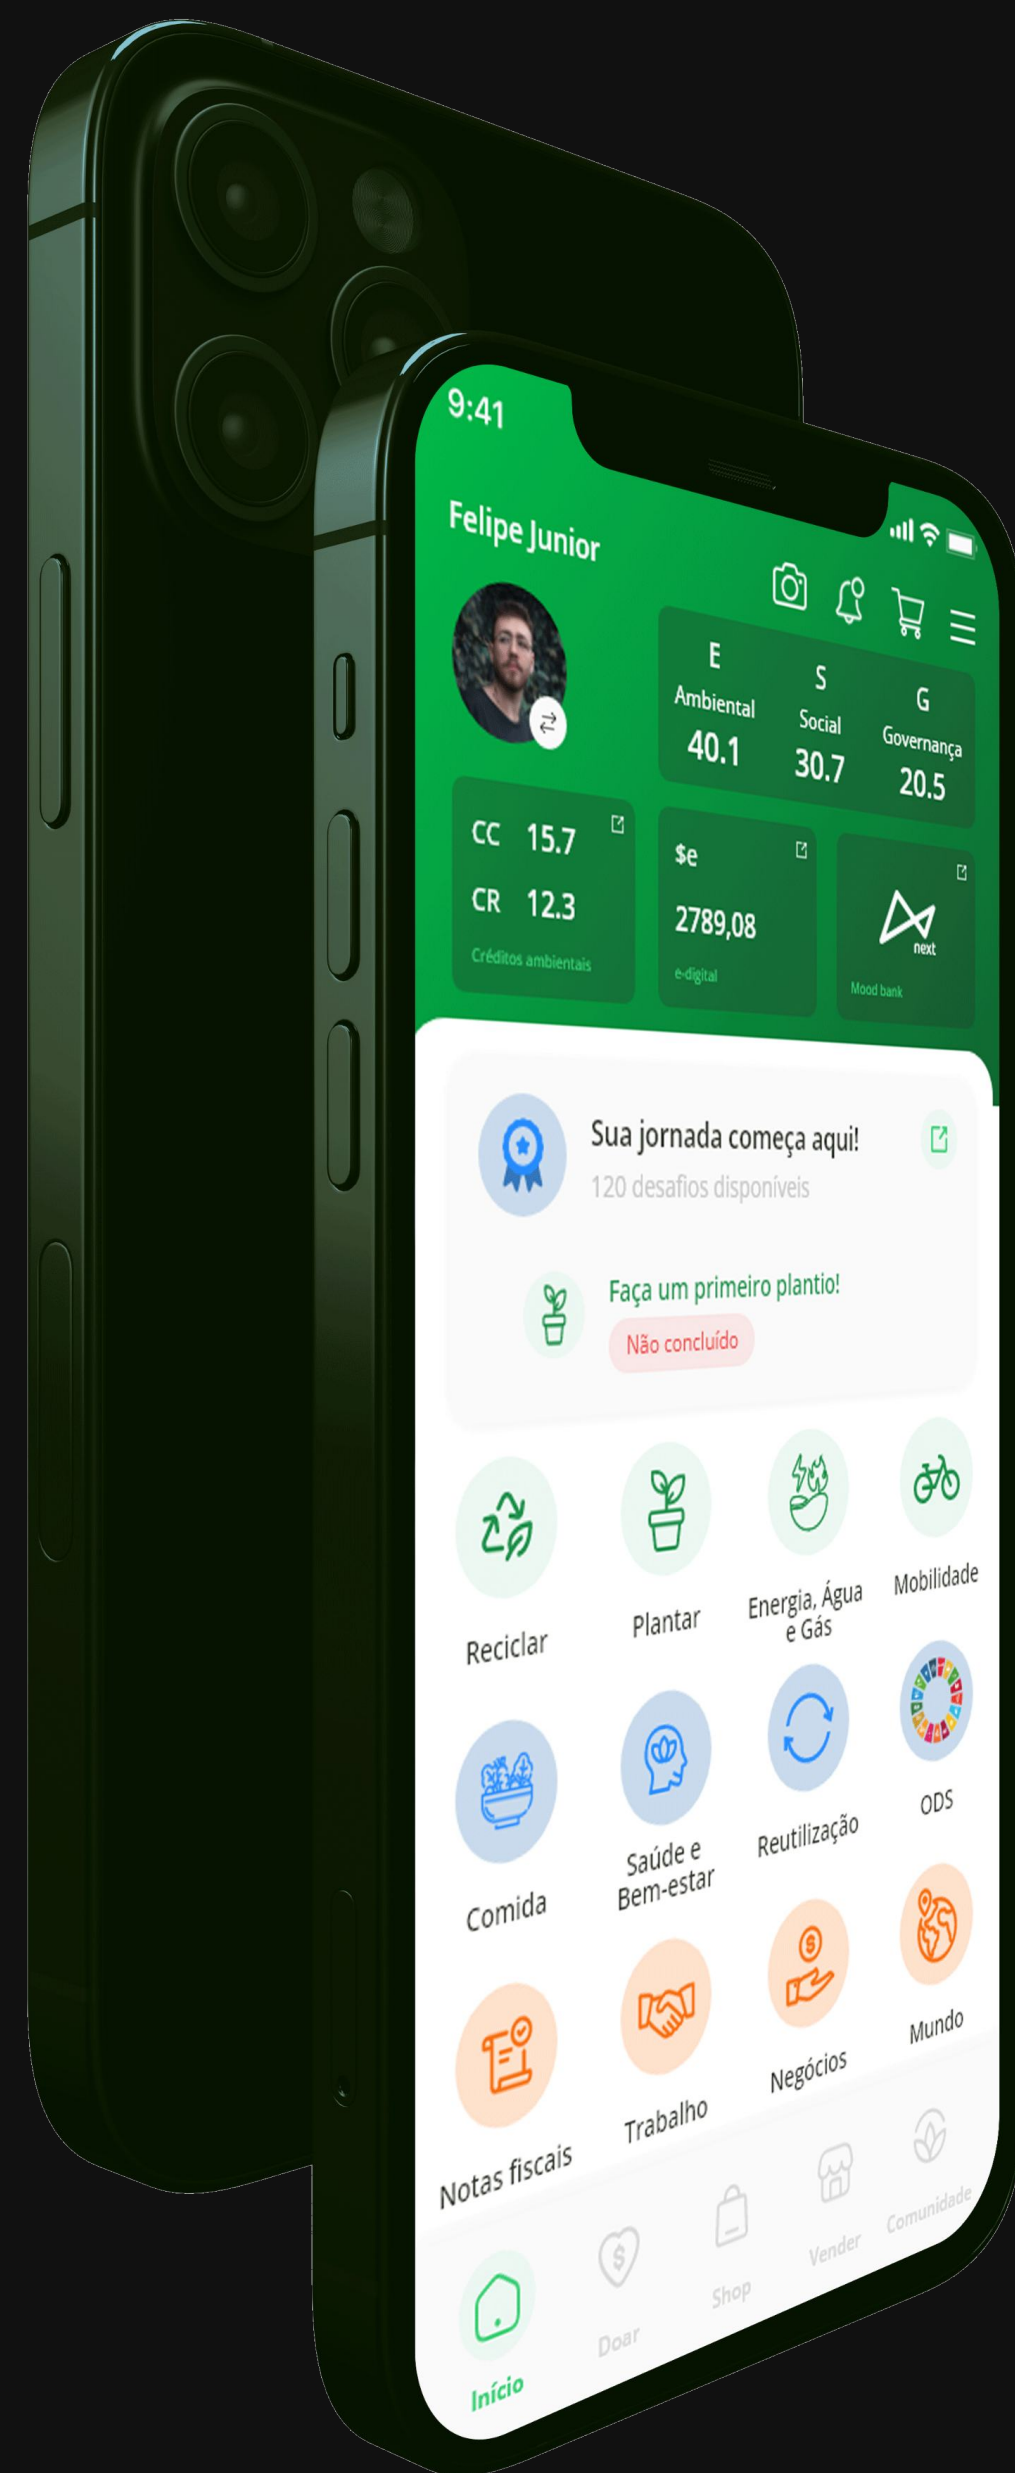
9:41

Felipe Junior

E
Ambiental
40.1

S
Social
30.7

G
Governança
20.5

CC 15.7
CR 12.3
Créditos ambientais

$e
2789,08
e-digital

next
Mood bank

Sua jornada começa aqui!
120 desafios disponíveis

Faça um primeiro plantio!
Não concluído

Reciclar
Plantar
Energia, Água e Gás
Mobilidade
Comida
Saúde e Bem-estar
Reutilização
ODS
Notas fiscais
Trabalho
Negócios
Mundo

Início
Doar
Shop
Vender
Comunidade